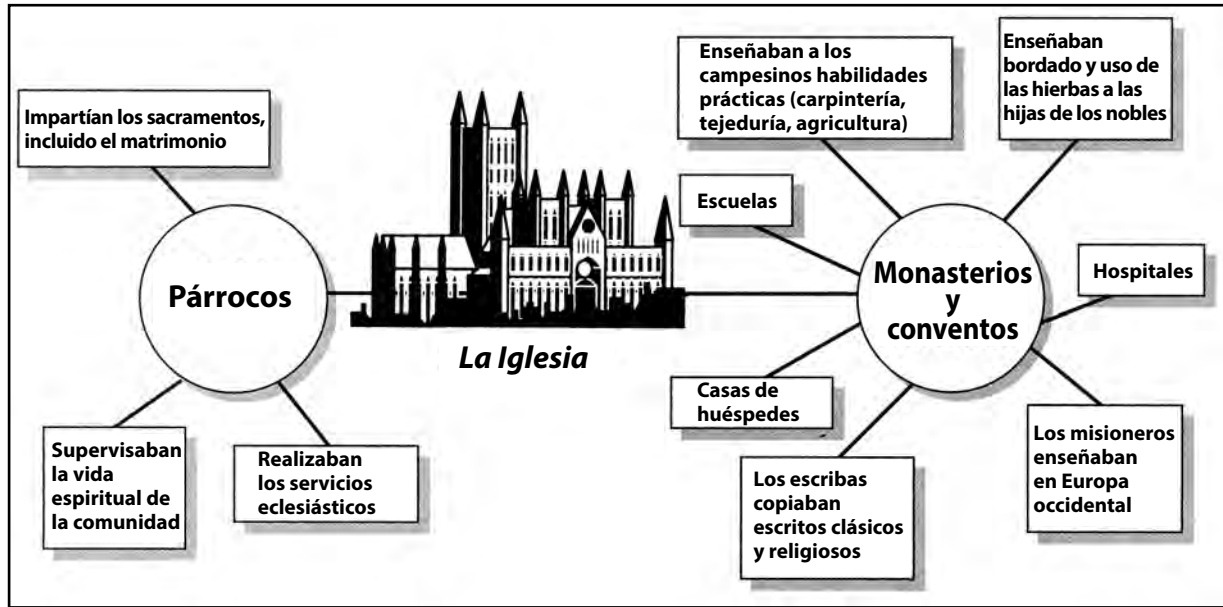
Impartían los sacramentos, incluido el matrimonio

Párrocos

Supervisaban la vida espiritual de la comunidad

Realizaban los servicios eclesiásticos

La Iglesia

Enseñaban a los campesinos habilidades prácticas (carpintería, tejeduría, agricultura)

Enseñaban bordado y uso de las hierbas a las hijas de los nobles

Escuelas

Monasterios y conventos

Hospitales

Casas de huéspedes

Los escribas copiaban escritos clásicos y religiosos

Los misioneros enseñaban en Europa occidental